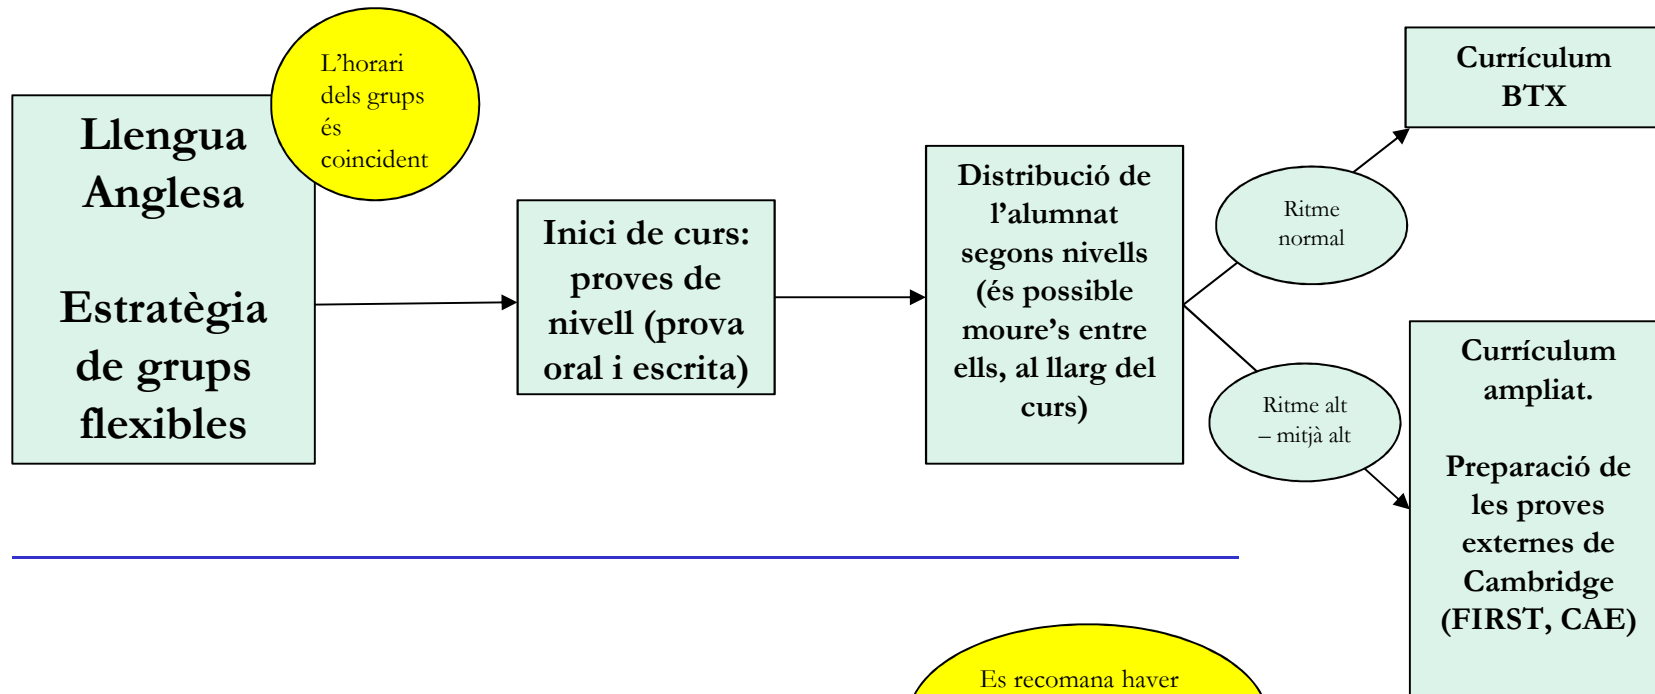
Llengua Anglesa

Estratègia de grups flexibles

L'horari dels grups és coincident

Inici de curs: proves de nivell (prova oral i escrita)

Distribució de l'alumnat segons nivells (és possible moure's entre ells, al llarg del curs)

Ritme normal

Ritme alt – mitjà alt

Currículum BTX

Currículum ampliat.

Preparació de les proves externes de Cambridge (FIRST, CAE)

Es recomana haver